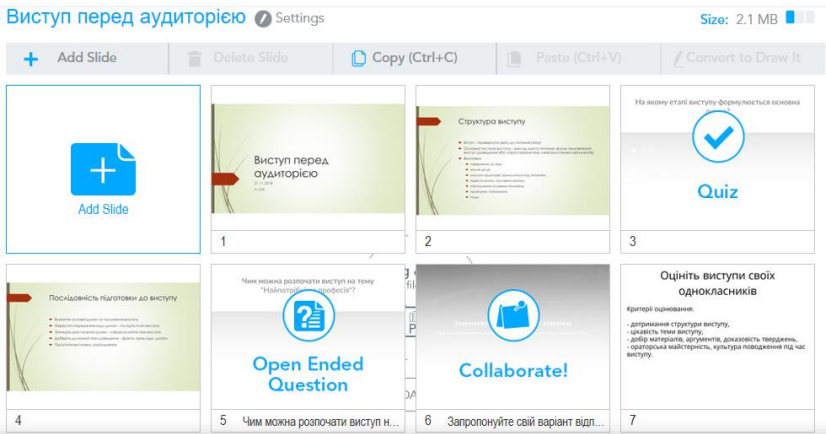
Виступ перед аудиторією Settings

Size: 2.1 MB

Add Slide

Delete Slide

Copy (Ctrl+C)

Paste (Ctrl+V)

Convert to Draw It

Add Slide

Виступ перед аудиторією

1

Структура виступу

2

На якому етапі виступу формулюється основна

Quiz

3

Послідовність підготовки до виступу

4

Чим можна розпочати виступ на тему "Найпотрібніша професія"?

Open Ended Question

5 Чим можна розпочати виступ н...

Collaborate!

6 Запропонуйте свій варіант відп...

Оцініть виступи своїх однокласників

Критерії оцінювання:

- дотримання структури виступу,
- цікавість теми виступу,
- добір матеріалів, аргументів, доказовість тверджень,
- ораторська майстерність, культура поводження під час виступу.

7